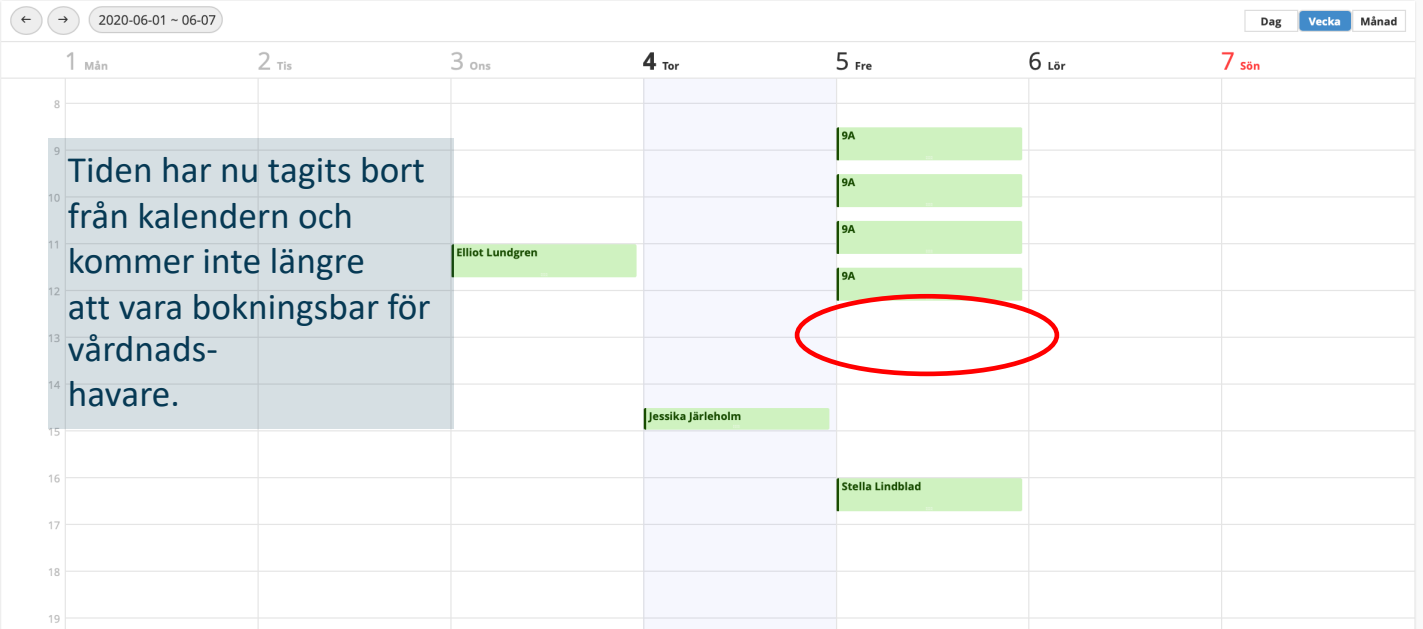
← → 2020-06-01 ~ 06-07

Dag Vecka Månad

1 Mån 2 Tis 3 Ons 4 Tor 5 Fre 6 Lör 7 Sön

8
9
10
11
12
13
14
15
16
17
18
19

Tiden har nu tagits bort från kalendern och kommer inte längre att vara bokningsbar för vårdnads-havare.

9A
9A
9A
9A

Elliot Lundgren

Jessika Järleholm

Stella Lindblad